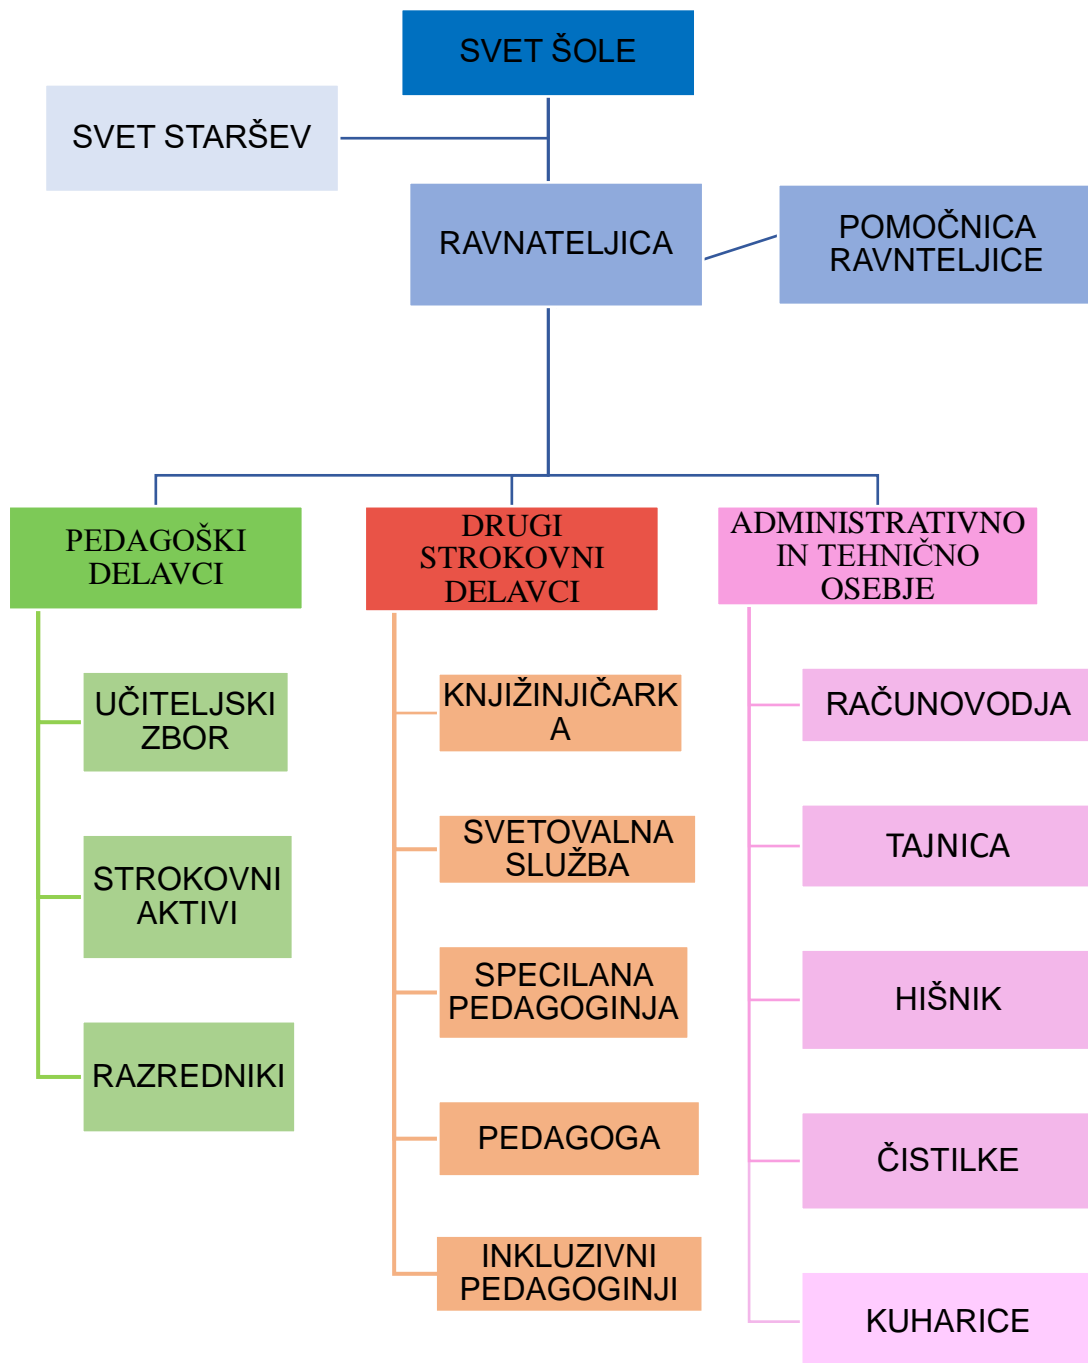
SVET ŠOLE

SVET STARŠEV

RAVNATELJICA

POMOČNICA RAVNTELJICE

PEDAGOŠKI DELAVCI

UČITELJSKI ZBOR

STROKOVNI AKTIVI

RAZREDNIKI

DRUGI STROKOVNI DELAVCI

KNJIŽINJIČARK A

SVETOVALNA SLUŽBA

SPECILANA PEDAGOGINJA

PEDAGOGA

INKLUZIVNI PEDAGOGINJI

ADMINISTRATIVNO IN TEHNIČNO OSEBJE

RAČUNOVODJA

TAJNICA

HIŠNIK

ČISTILKE

KUHARICE